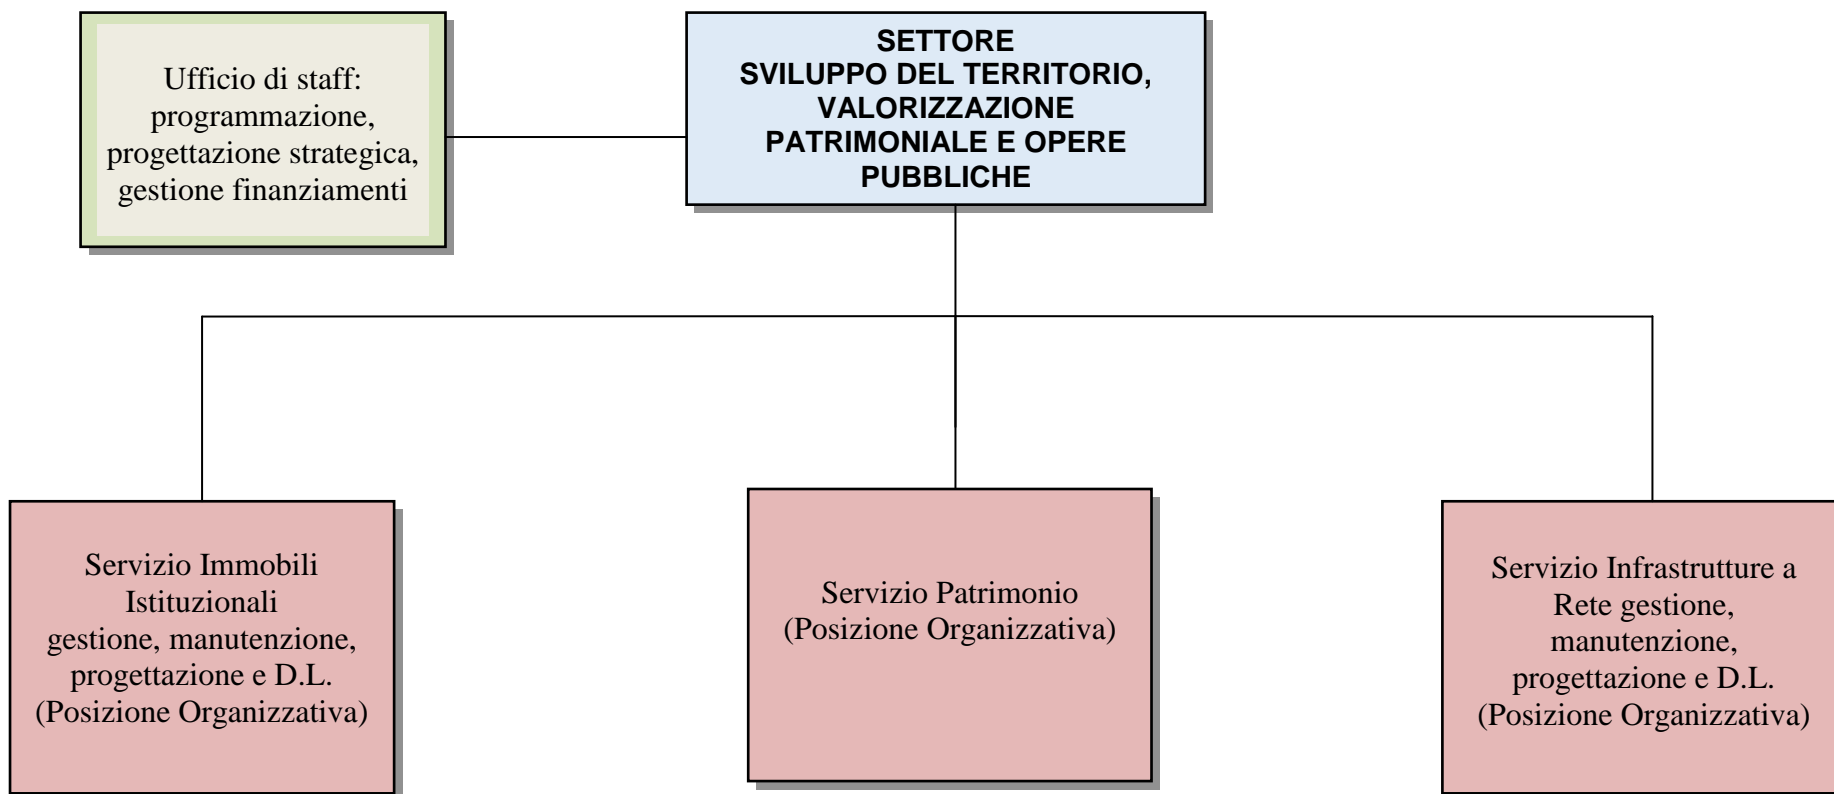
Ufficio di staff: programmazione, progettazione strategica, gestione finanziamenti

SETTORE
SVILUPPO DEL TERRITORIO, VALORIZZAZIONE PATRIMONIALE E OPERE PUBBLICHE

Servizio Immobili Istituzionali gestione, manutenzione, progettazione e D.L. (Posizione Organizzativa)

Servizio Patrimonio (Posizione Organizzativa)

Servizio Infrastrutture a Rete gestione, manutenzione, progettazione e D.L. (Posizione Organizzativa)